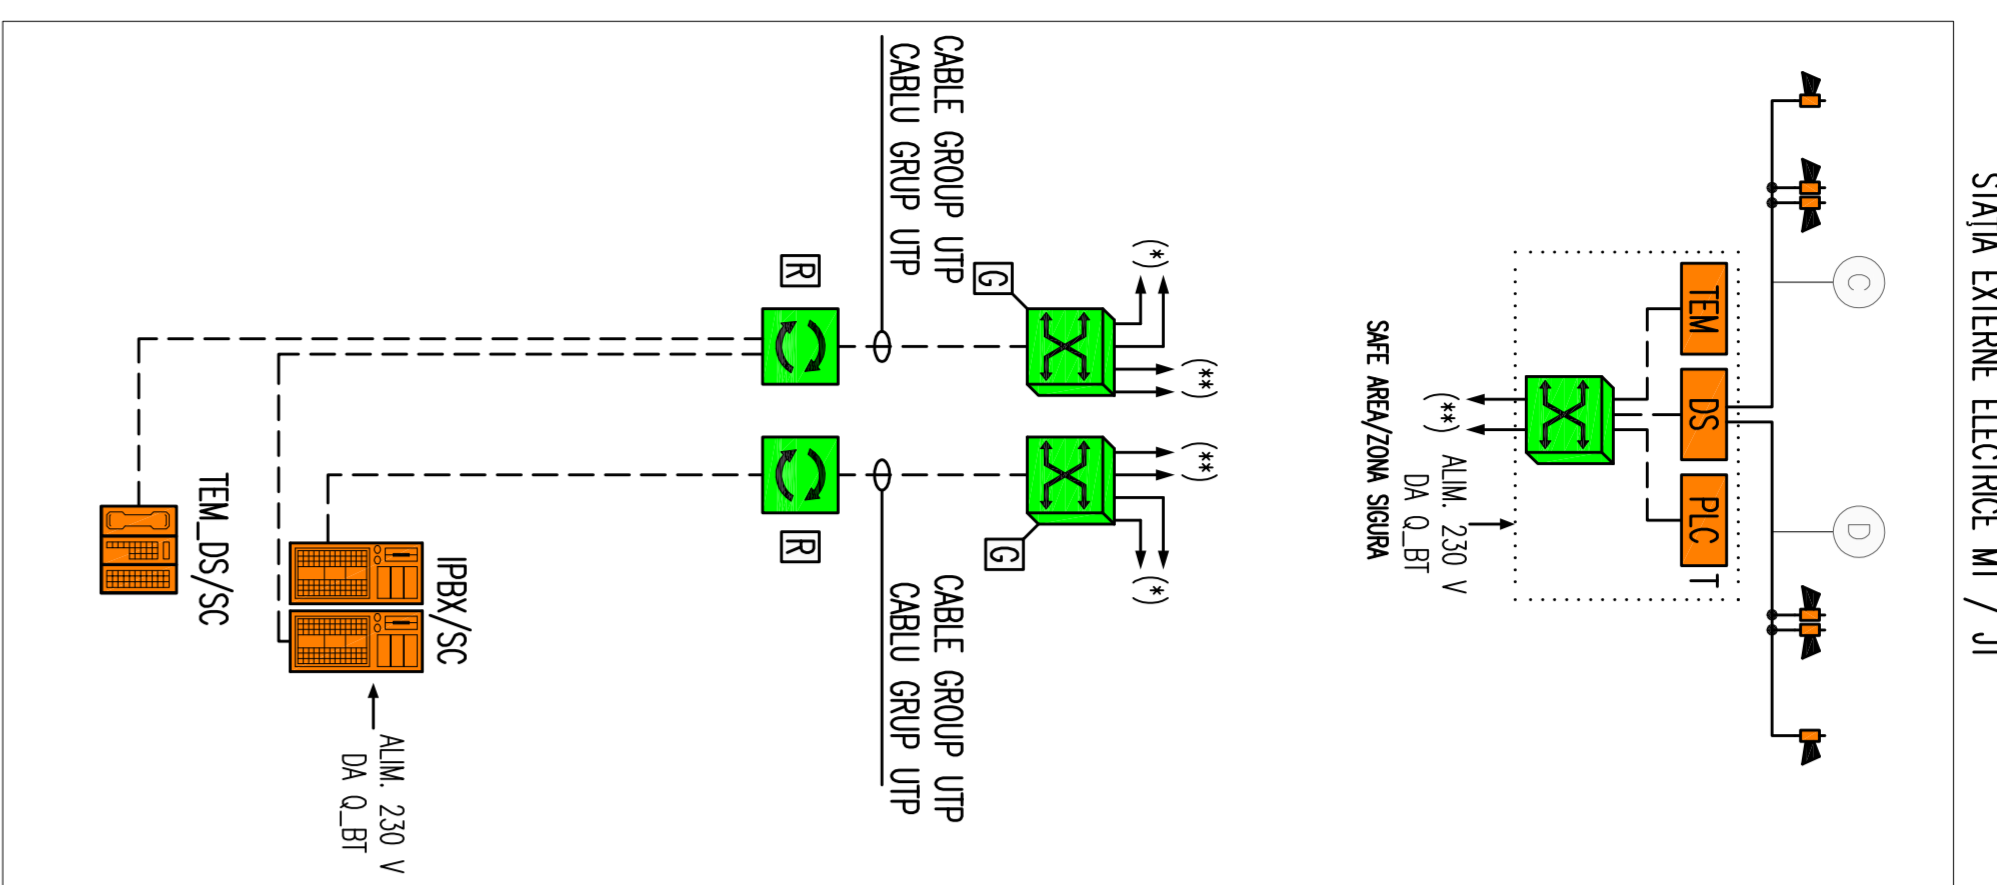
SIAŢIA EXTERNE ELECTRICE MI / JI

CABLE GROUP UTP
CABLU GRUP UTP

R
G
(*)
(**)

R
G
(**)
(*)

CABLE GROUP UTP
CABLU GRUP UTP

TEM_DS/SC

IPBX/SC

ALIM. 230 V
DA Q_BT

C
TEM
DS
PLC
T
D

(**)
ALIM. 230 V
DA Q_BT
SAFE AREA/ZONA SIGURA